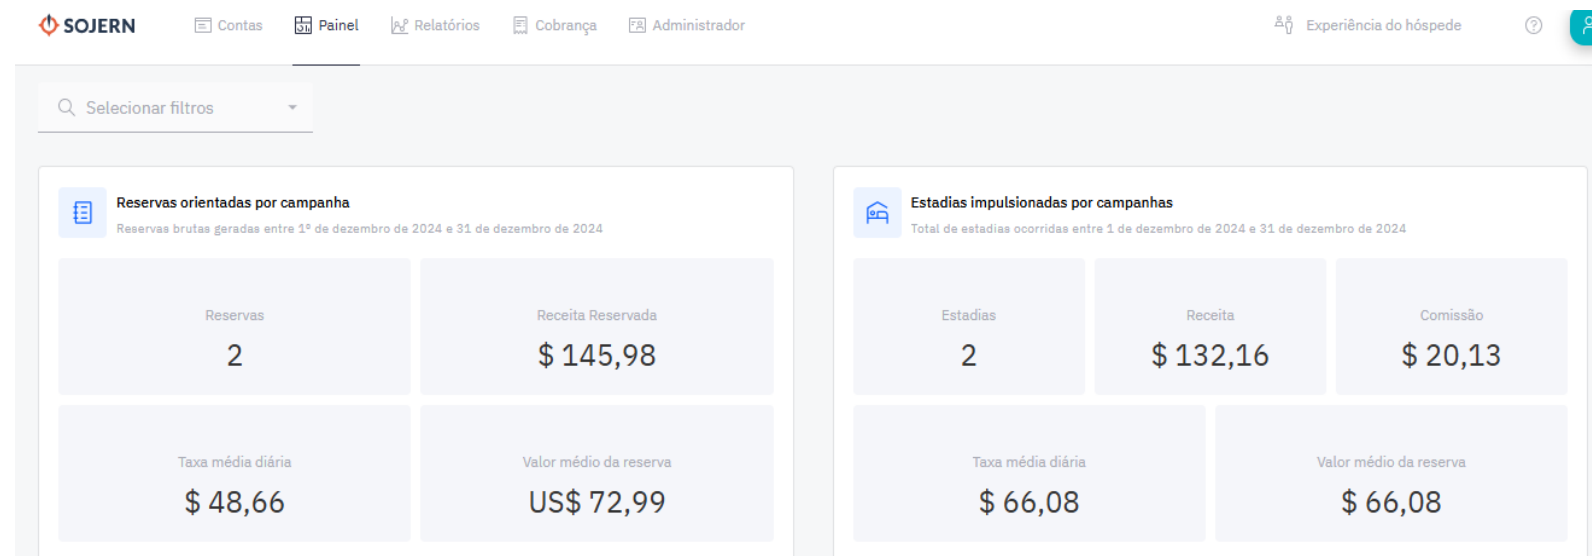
SOJERN

Contas Painel Relatórios Cobrança Administrador

Experiência do hóspede

Selecionar filtros

Reservas orientadas por campanha

Reservas brutas geradas entre 1º de dezembro de 2024 e 31 de dezembro de 2024

| Reservas | Receita Reservada |
|---|---|
| 2 | $ 145,98 |
| Taxa média diária | Valor médio da reserva |
| $ 48,66 | US$ 72,99 |

Estadias impulsionadas por campanhas

Total de estadias ocorridas entre 1 de dezembro de 2024 e 31 de dezembro de 2024

| Estadias | Receita | Comissão |
|---|---|---|
| 2 | $ 132,16 | $ 20,13 |

| Taxa média diária | Valor médio da reserva |
|---|---|
| $ 66,08 | $ 66,08 |